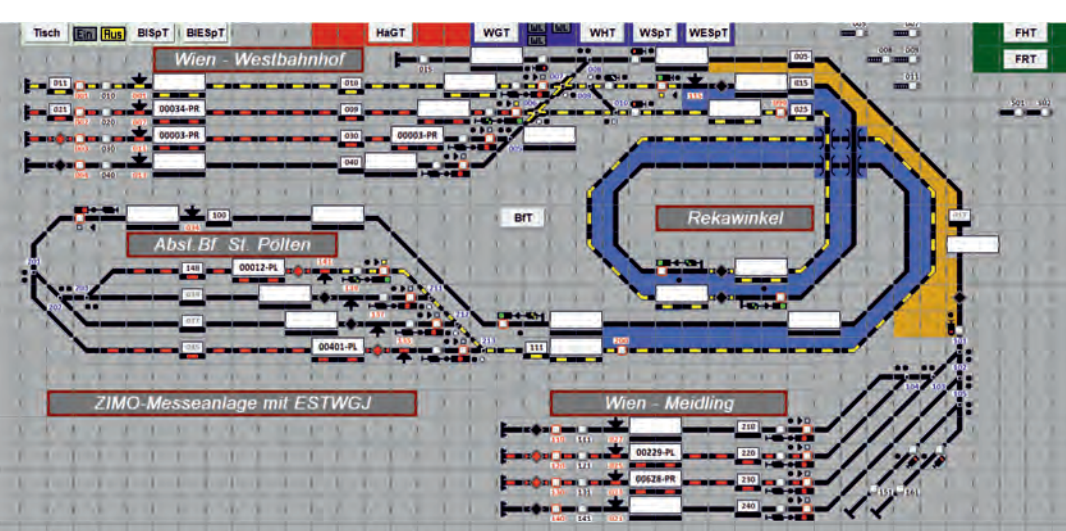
Tisch Ein Aus BlSpT BlESpT HaGT WGT WHT WSpT WESpT FHT FRT

Wien - Westbahnhof

011 005 015 021 00034-PR 009 025 00003-PR 030 00003-PR 040

BfT

Rekawinkel

100

Absl. Bf St. Pölten

148 00012-PL 00401-PL 111

ZIMO-Messeanlage mit ESTWGJ

Wien - Meidling

210 00229-PL 220 00628-PR 230 240